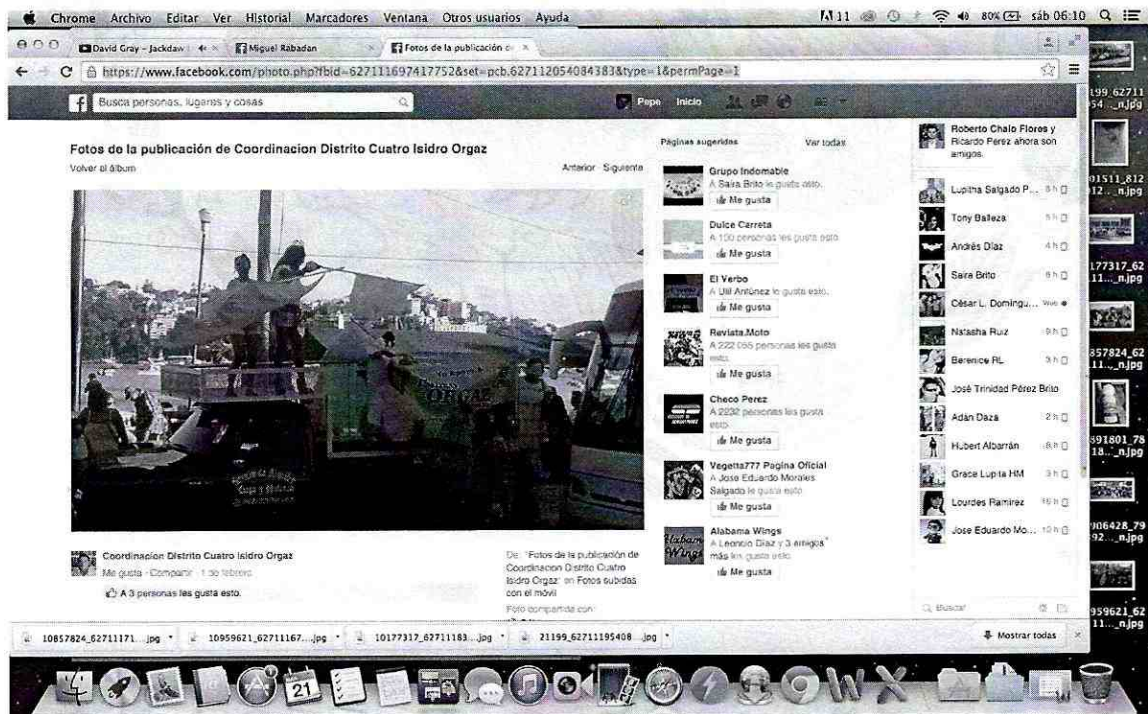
Chrome Archivo Editar Ver Historial Marcadores Ventana Otros usuarios Ayuda

11 80% sáb 06:10

David Gray - Jackdaw
Miguel Rabadan
Fotos de la publicación de

https://www.facebook.com/photo.php?fbid=627111697417752&set=pcb.627112054084383&type=1&permPage=1

Busca personas, lugares y cosas

Pepe Inicio

Fotos de la publicación de Coordinacion Distrito Cuatro Isidro Orgaz

Volver al álbum

Anterior · Siguiente

ORGAZ

Coordinacion Distrito Cuatro Isidro Orgaz

Me gusta · Compartir · 1 de febrero

A 3 personas les gusta esto.

De "Fotos de la publicación de Coordinacion Distrito Cuatro Isidro Orgaz" en Fotos subidas con el móvil

Foto compartida con:

Páginas sugeridas

Ver todas

Grupo Indomable
A Saira Brito le gusta esto.
Me gusta

Dulce Carreta
A 100 personas les gusta esto.
Me gusta

El Verbo
A Ulil Antúnez le gusta esto.
Me gusta

Revista Moto
A 222 066 personas les gusta esto.
Me gusta

Checo Perez
A 2232 personas les gusta esto.
Me gusta

Vegetta777 Pagina Oficial
A Jose Eduardo Morales Salgado le gusta esto.
Me gusta

Alabama Wings
A Leoncio Diaz y 3 amigos más les gusta esto.
Me gusta

Roberto Chalo Flores y Ricardo Perez ahora son amigos.

Lupitha Salgado P... 5 h
Tony Balleza 5 h
Andrés Díaz 4 h
Saira Brito 9 h
César L. Domingu... Web
Natasha Ruiz 9 h
Berenice RL 3 h
José Trinidad Pérez Brito
Adán Daza 2 h
Hubert Albarrán 8 h
Grace Lupita HM 3 h
Lourdes Ramirez 16 h
Jose Eduardo Mo... 10 h

Buscar

199_62711 54..._n.jpg
01511_812 12..._n.jpg
177317_62 11..._n.jpg
857824_62 11..._n.jpg
591801_78 18..._n.jpg
906428_79 92..._n.jpg
959621_62 11..._n.jpg

10857824_62711171....jpg
10959621_62711167....jpg
10177317_62711183....jpg
21199_62711195408....jpg
Mostrar todas

21